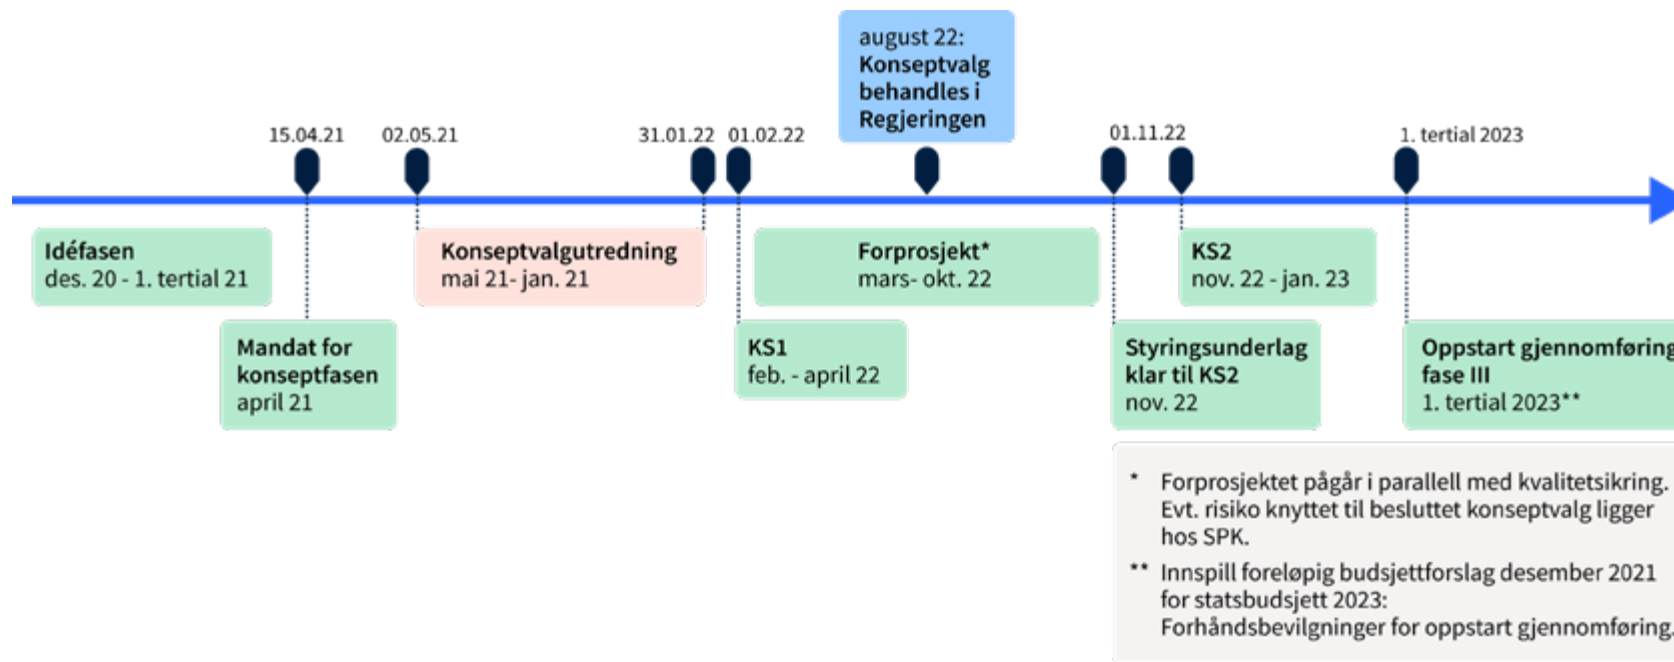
august 22:
Konseptvalg behandles i Regjeringen

15.04.21

02.05.21

31.01.22

01.02.22

01.11.22

1. tertial 2023

Idéfasen
des. 20 - 1. tertial 21

Mandat for konseptfasen
april 21

Konseptvalgutredning
mai 21- jan. 21

KS1
feb. - april 22

Forprosjekt*
mars- okt. 22

Styringsunderlag klar til KS2
nov. 22

KS2
nov. 22 - jan. 23

Oppstart gjennomføring fase III
1. tertial 2023**

* Forprosjektet pågår i parallell med kvalitetsikring. Evt. risiko knyttet til besluttet konseptvalg ligger hos SPK.

** Innspill foreløpig budsjettforslag desember 2021 for statsbudsjett 2023: Forhåndsbevilgninger for oppstart gjennomføring.